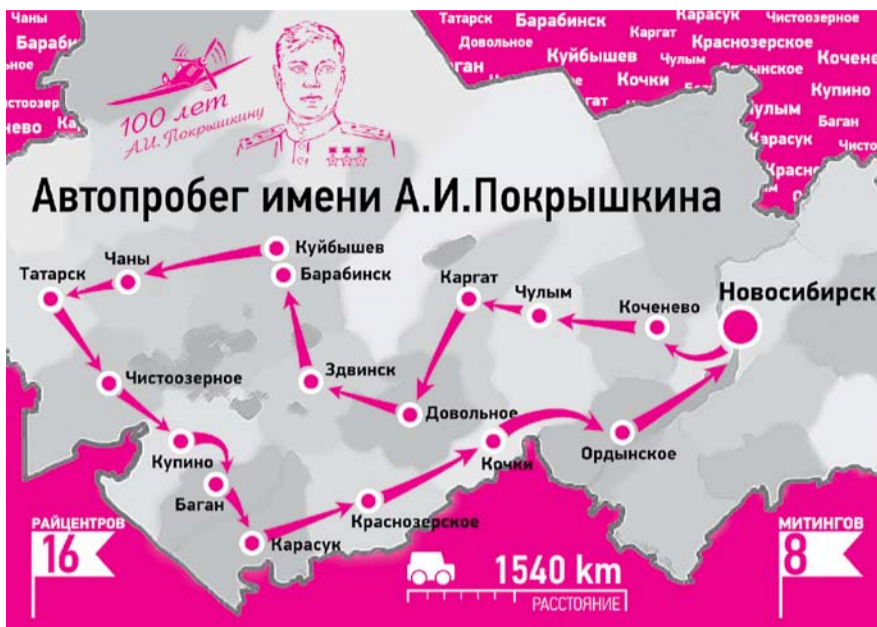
Чаны
Бараб
вое
нево
Ка

Татарск Барабинск Карасук Чистоозерное
Довольное Каргат Краснозерское
Куйбышев Чулым Коченево
ган Кочки Здвинск
Купино
ат
улым
Карасук Баган
Краснозерск Чистоо
Краснозерск

100 лет
А.И. Покрышкину

Автопробег имени А.И.Покрышкина

Куйбышев
Барабинск
Чаны
Татарск
Каргат
Чулым
Коченево
Новосибирск
Здвинск
Чистоозерное
Довольное
Купино
Кочки
Ордынское
Баган
Краснозерское
Карасук

РАЙЦЕНТРОВ
16

1540 km
РАССТОЯНИЕ

МИТИНГОВ
8